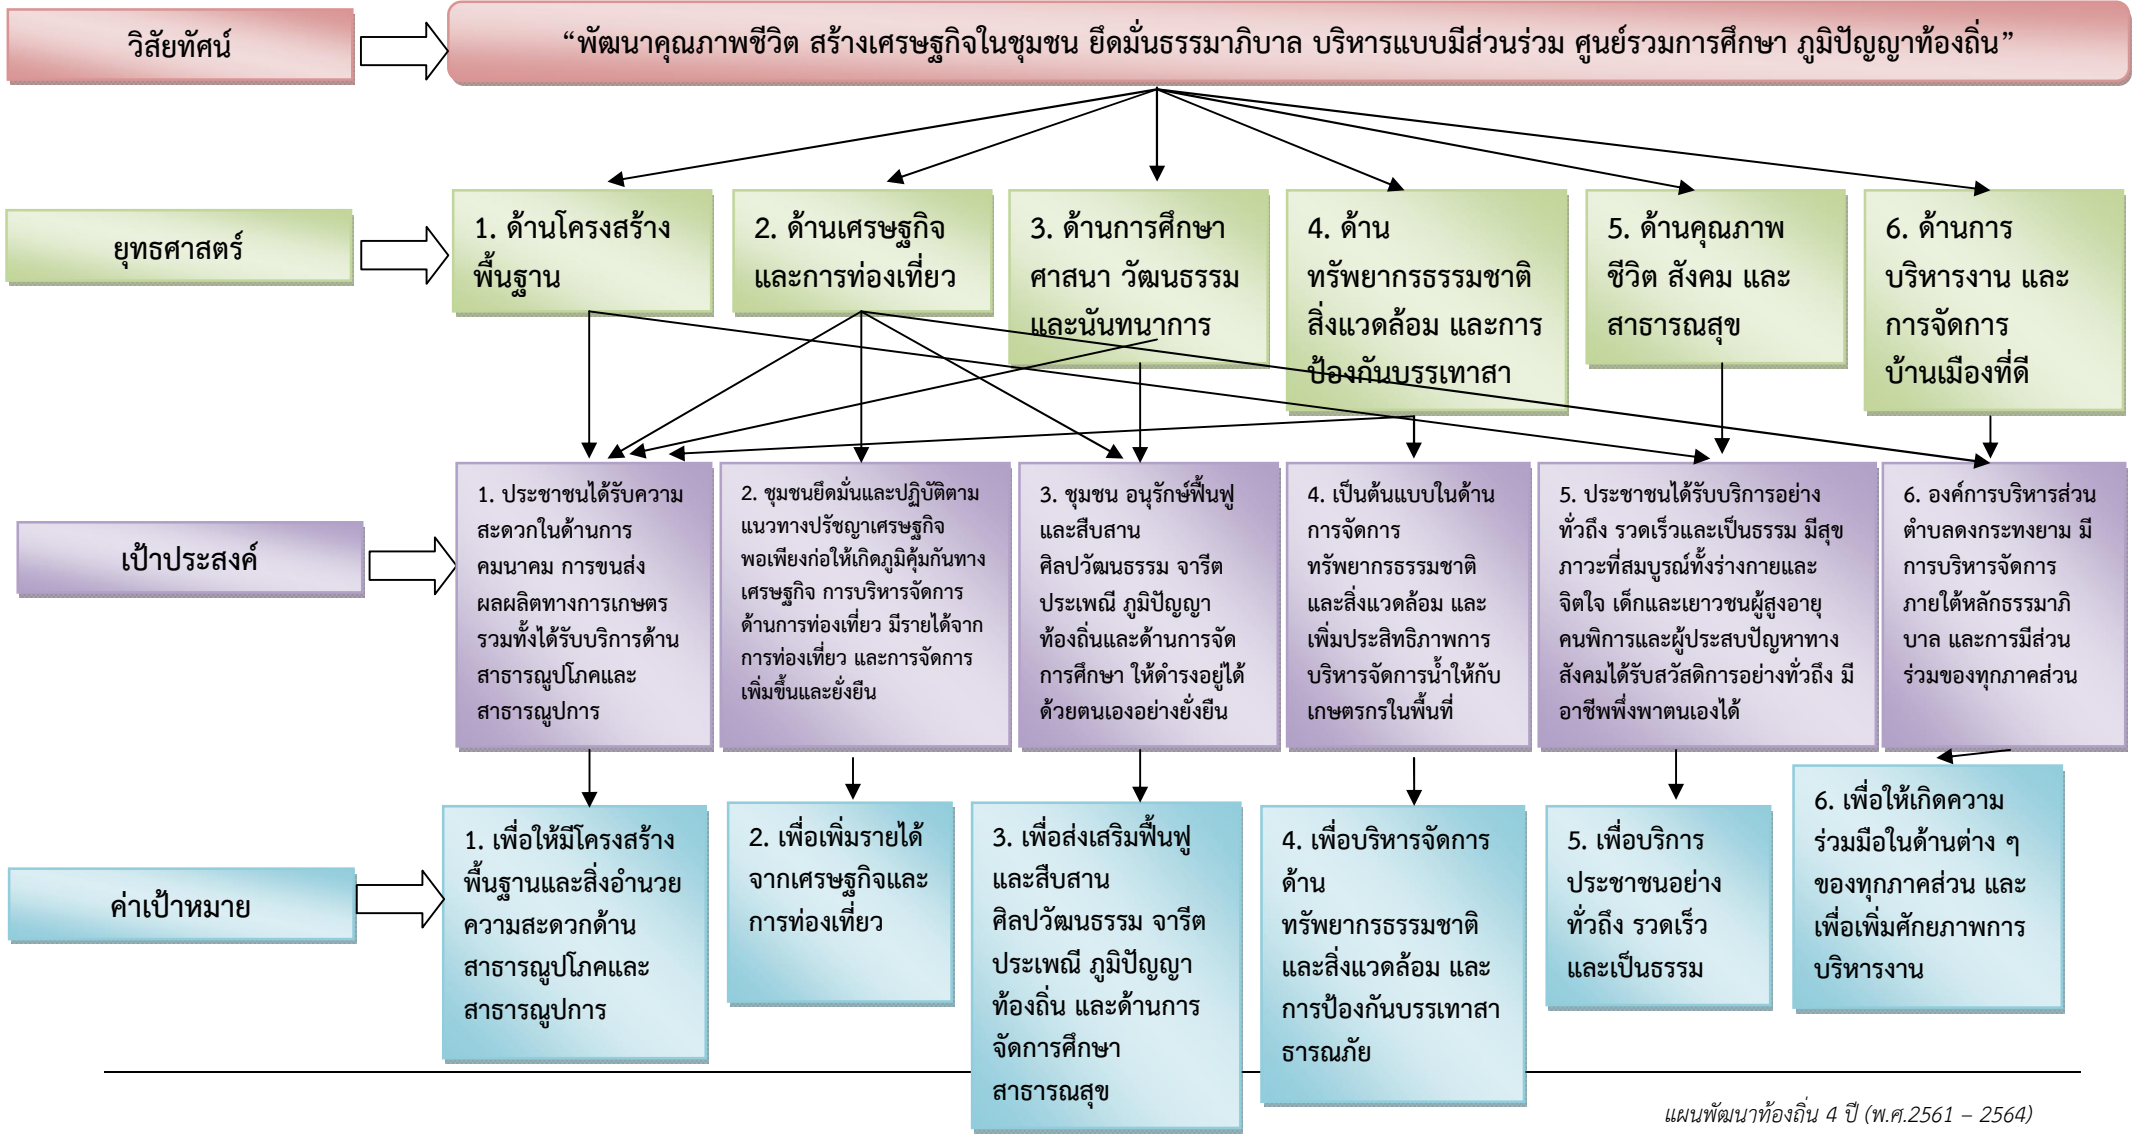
วิสัยทัศน์

“พัฒนาคุณภาพชีวิต สร้างเศรษฐกิจในชุมชน ยึดมั่นธรรมาภิบาล บริหารแบบมีส่วนร่วม ศูนย์รวมการศึกษา ภูมิปัญญาท้องถิ่น”

ยุทธศาสตร์

1. ด้านโครงสร้างพื้นฐาน

2. ด้านเศรษฐกิจและการท่องเที่ยว

3. ด้านการศึกษา ศาสนา วัฒนธรรม และนันทนาการ

4. ด้านทรัพยากรธรรมชาติ สิ่งแวดล้อม และการป้องกันบรรเทาสา

5. ด้านคุณภาพชีวิต สังคม และสาธารณสุข

6. ด้านการบริหารงาน และการจัดการบ้านเมืองที่ดี

เป้าประสงค์

1. ประชาชนได้รับความสะดวกในด้านการคมนาคม การขนส่งผลผลิตทางการเกษตร รวมทั้งได้รับบริการด้านสาธารณูปโภคและสาธารณูปการ

2. ชุมชนยึดมั่นและปฏิบัติตามแนวทางปรัชญาเศรษฐกิจพอเพียงก่อให้เกิดภูมิคุ้มกันทางเศรษฐกิจ การบริหารจัดการด้านการท่องเที่ยว มีรายได้จากการท่องเที่ยว และการจัดการเพิ่มขึ้นและยั่งยืน

3. ชุมชน อนุรักษ์ฟื้นฟูและสืบสานศิลปวัฒนธรรม จารีตประเพณี ภูมิปัญญาท้องถิ่นและด้านการจัดการศึกษา ให้ดำรงอยู่ได้ด้วยตนเองอย่างยั่งยืน

4. เป็นต้นแบบในด้านการจัดการทรัพยากรธรรมชาติและสิ่งแวดล้อม และเพิ่มประสิทธิภาพการบริหารจัดการน้ำให้กับเกษตรกรในพื้นที่

5. ประชาชนได้รับบริการอย่างทั่วถึง รวดเร็วและเป็นธรรม มีสุขภาวะที่สมบูรณ์ทั้งร่างกายและจิตใจ เด็กและเยาวชนผู้สูงอายุคนพิการและผู้ประสบปัญหาทางสังคมได้รับสวัสดิการอย่างทั่วถึง มีอาชีพพึ่งพาตนเองได้

6. องค์การบริหารส่วนตำบลดงกระทงยาม มีการบริหารจัดการภายใต้หลักธรรมาภิบาล และการมีส่วนร่วมของทุกภาคส่วน

ค่าเป้าหมาย

1. เพื่อให้มีโครงสร้างพื้นฐานและสิ่งอำนวยความสะดวกด้านสาธารณูปโภคและสาธารณูปการ

2. เพื่อเพิ่มรายได้จากเศรษฐกิจและการท่องเที่ยว

3. เพื่อส่งเสริมฟื้นฟูและสืบสานศิลปวัฒนธรรม จารีตประเพณี ภูมิปัญญาท้องถิ่น และด้านการจัดการศึกษาสาธารณสุข

4. เพื่อบริหารจัดการด้านทรัพยากรธรรมชาติและสิ่งแวดล้อม และการป้องกันบรรเทาสาธารณภัย

5. เพื่อบริการประชาชนอย่างทั่วถึง รวดเร็วและเป็นธรรม

6. เพื่อให้เกิดความร่วมมือในด้านต่าง ๆ ของทุกภาคส่วน และเพื่อเพิ่มศักยภาพการบริหารงาน

แผนพัฒนาท้องถิ่น 4 ปี (พ.ศ.2561 – 2564)